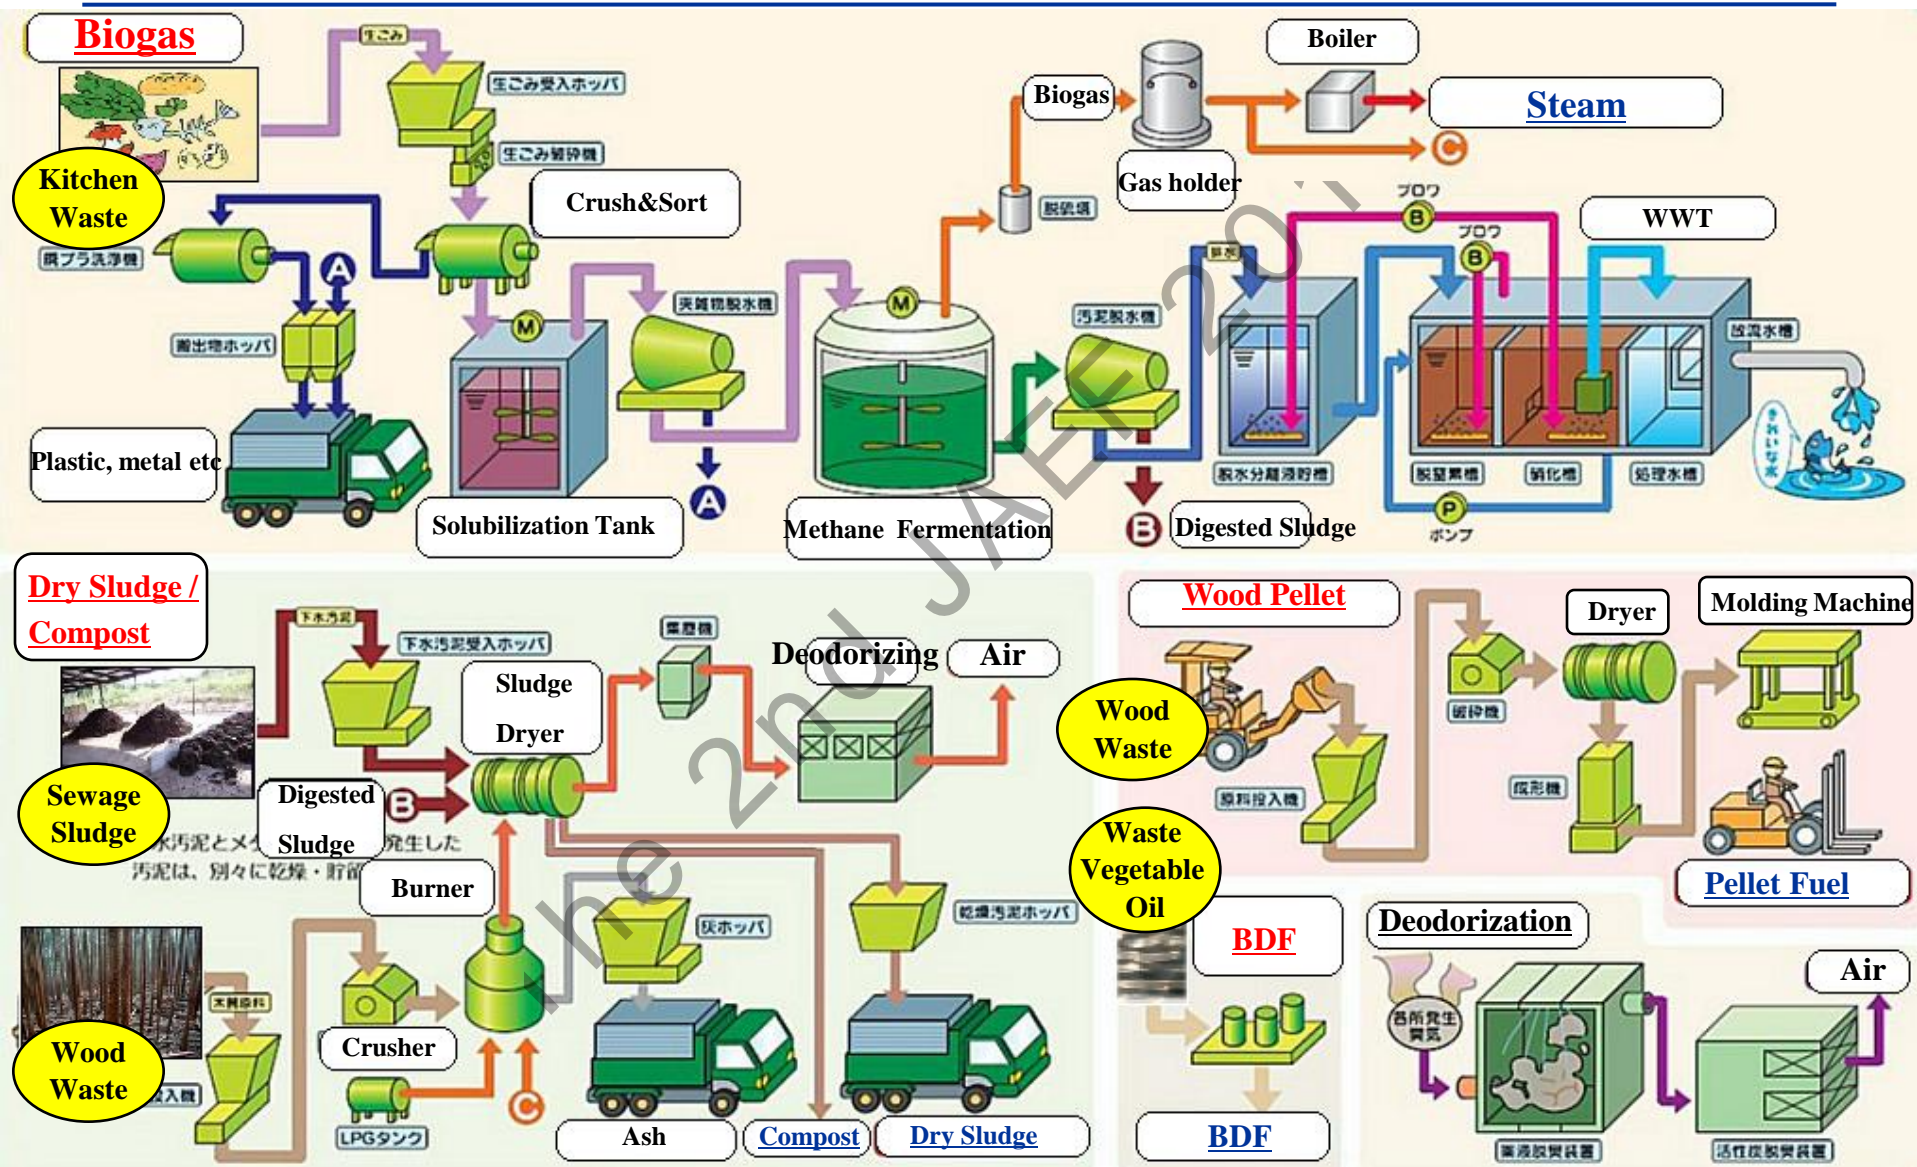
Biogas

Kitchen Waste

生ごみ

生ごみ受入ホッパ

生ごみ破砕機

Crush&Sort

廃プラ洗浄機

A

搬出物ホッパ

Plastic, metal etc

M

Solubilization Tank

夾雑物脱水機

A

M

Methane Fermentation

脱硫塔

Biogas

Gas holder

Boiler

Steam

C

ブロワ

B

ブロワ

B

WWT

汚泥脱水機

B

Digested Sludge

脱水分離液貯槽

脱窒素槽

硝化槽

処理水槽

放流水槽

P

ポンプ

きれいな水

The 2nd JAEF 2011

Dry Sludge / Compost

下水汚泥

下水汚泥受入ホッパ

Sludge Dryer

Sewage Sludge

Digested Sludge

B

下水汚泥とメタン発酵で発生した汚泥は、別々に乾燥・貯留

Burner

脱臭機

Deodorizing

Air

灰ホッパ

乾燥汚泥ホッパ

Wood Waste

木質原料

投入機

Crusher

LPGタンク

C

Ash

Compost

Dry Sludge

Wood Pellet

Wood Waste

原料投入機

破砕機

Dryer

Molding Machine

成形機

Pellet Fuel

Waste Vegetable Oil

BDF

BDF

Deodorization

Air

各所発生臭気

薬液脱臭装置

活性炭脱臭装置